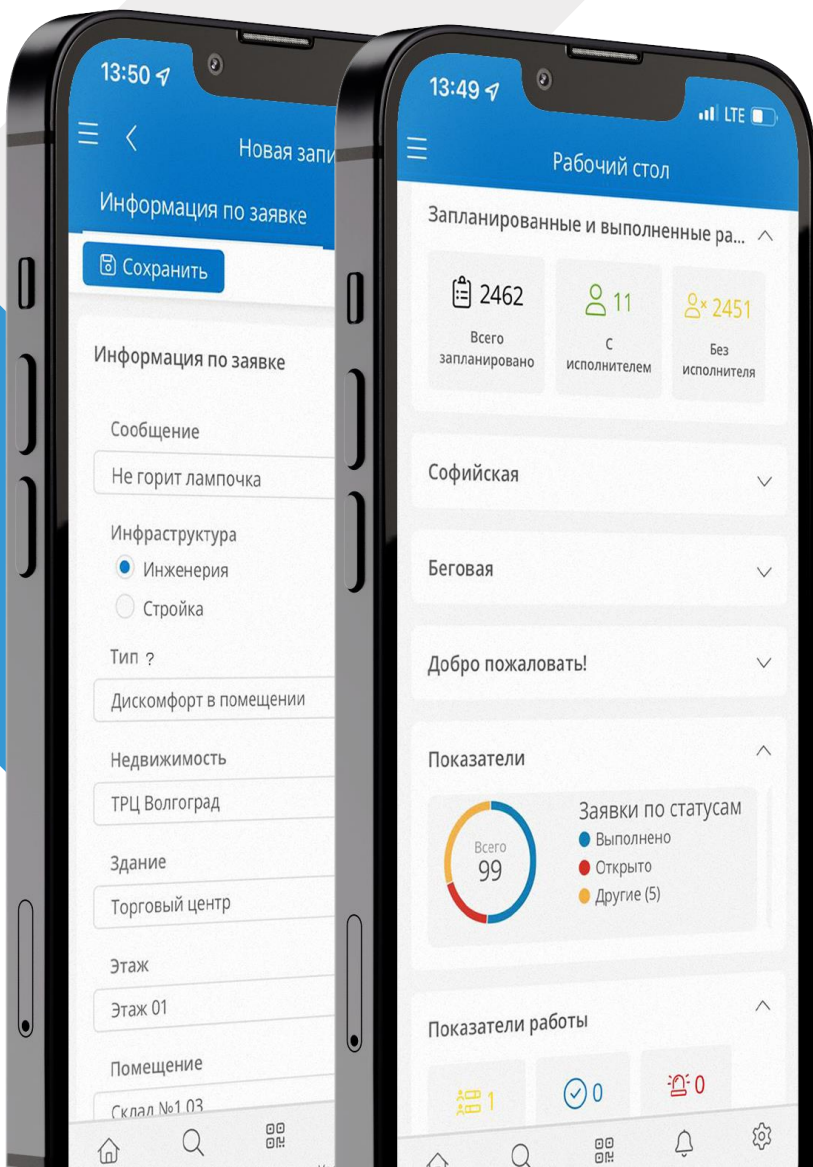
13:50

Новая запи

Информация по заявке

Сохранить

Информация по заявке

Сообщение

Не горит лампочка

Инфраструктура

Инженерия

Стройка

Тип ?

Дискомфорт в помещении

Недвижимость

ТРЦ Волгоград

Здание

Торговый центр

Этаж

Этаж 01

Помещение

Склад №1.03

13:49

LTE

Рабочий стол

Запланированные и выполненные ра...

2462
Всего запланировано

11
С исполнителем

2451
Без исполнителя

Софийская

Беговая

Добро пожаловать!

Показатели

Всего
99

Заявки по статусам
Выполнено
Открыто
Другие (5)

Показатели работы

1

0

0